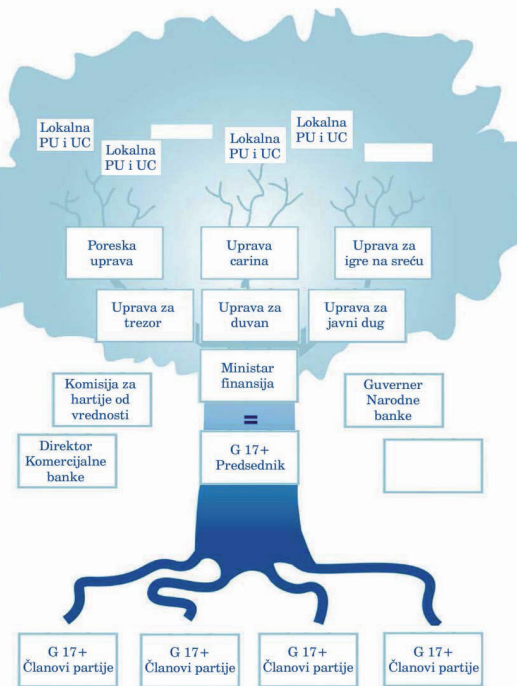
Lokalna PU i UC

Lokalna PU i UC

Lokalna PU i UC

Lokalna PU i UC

Poreska uprava

Uprava carina

Uprava za igre na sreću

Uprava za trezor

Uprava za duvan

Uprava za javni dug

Ministar finansija

Komisija za hartije od vrednosti

Guverner Narodne banke

=

Direktor Komercijalne banke

G 17+ Predsednik

G 17+ Članovi partije

G 17+ Članovi partije

G 17+ Članovi partije

G 17+ Članovi partije